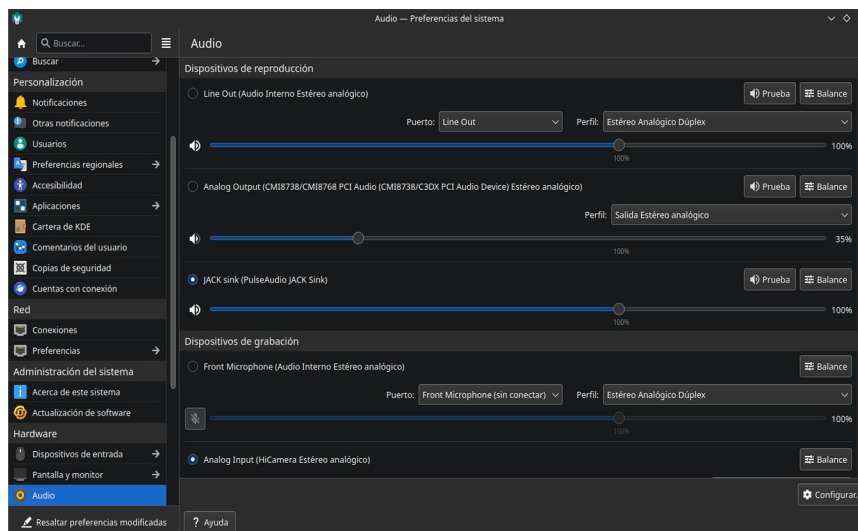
Audio — Preferencias del sistema

Buscar...

Buscar

Personalización

Notificaciones

Otras notificaciones

Usuarios

Preferencias regionales

Accesibilidad

Aplicaciones

Cartera de KDE

Comentarios del usuario

Copias de seguridad

Cuentas con conexión

Red

Conexiones

Preferencias

Administración del sistema

Acerca de este sistema

Actualización de software

Hardware

Dispositivos de entrada

Pantalla y monitor

Audio

Resaltar preferencias modificadas

Audio

Dispositivos de reproducción

Line Out (Audio Interno Estéreo analógico)

Prueba

Balance

Puerto: Line Out

Perfil: Estéreo Analógico Dúplex

100%

100%

Analog Output (CMI8738/CMI8768 PCI Audio (CMI8738/C3DX PCI Audio Device) Estéreo analógico)

Prueba

Balance

Perfil: Salida Estéreo analógico

35%

100%

JACK sink (PulseAudio JACK Sink)

Prueba

Balance

100%

100%

Dispositivos de grabación

Front Microphone (Audio Interno Estéreo analógico)

Balance

Puerto: Front Microphone (sin conectar)

Perfil: Estéreo Analógico Dúplex

100%

100%

Analog Input (HiCamera Estéreo analógico)

Balance

Configurar

Ayuda